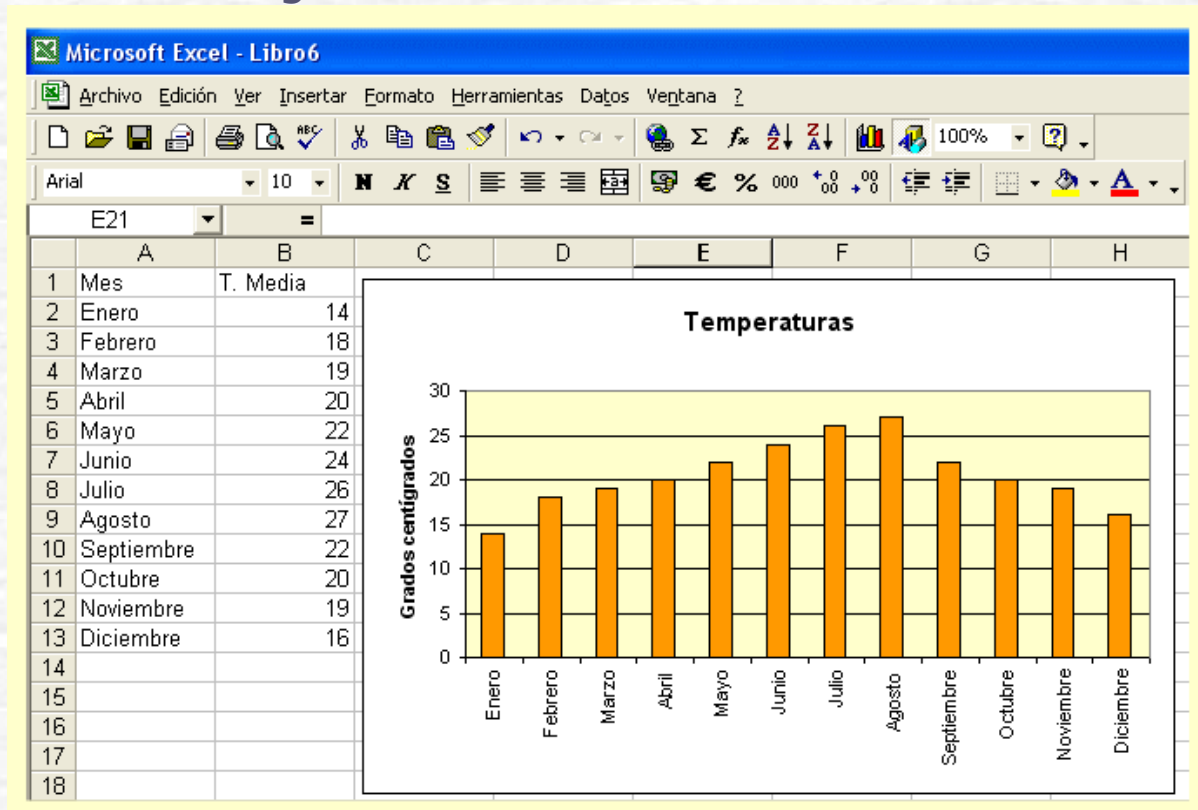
Microsoft Excel - Libro6

Archivo Edición Ver Insertar Formato Herramientas Datos Ventana ?

100%

Arial 10 N K S € % 000 A

E21 =

| | A | B | C | D | E | F | G | H |
|---|---|---|---|---|---|---|---|---|
| 1 | Mes | T. Media | | | | | | |
| 2 | Enero | 14 | | | | | | |
| 3 | Febrero | 18 | | | | | | |
| 4 | Marzo | 19 | | | | | | |
| 5 | Abril | 20 | | | | | | |
| 6 | Mayo | 22 | | | | | | |
| 7 | Junio | 24 | | | | | | |
| 8 | Julio | 26 | | | | | | |
| 9 | Agosto | 27 | | | | | | |
| 10 | Septiembre | 22 | | | | | | |
| 11 | Octubre | 20 | | | | | | |
| 12 | Noviembre | 19 | | | | | | |
| 13 | Diciembre | 16 | | | | | | |
| 14 | | | | | | | | |
| 15 | | | | | | | | |
| 16 | | | | | | | | |
| 17 | | | | | | | | |
| 18 | | | | | | | | |

Temperaturas

Grados centígrados

30
25
20
15
10
5
0

Enero Febrero Marzo Abril Mayo Junio Julio Agosto Septiembre Octubre Noviembre Diciembre